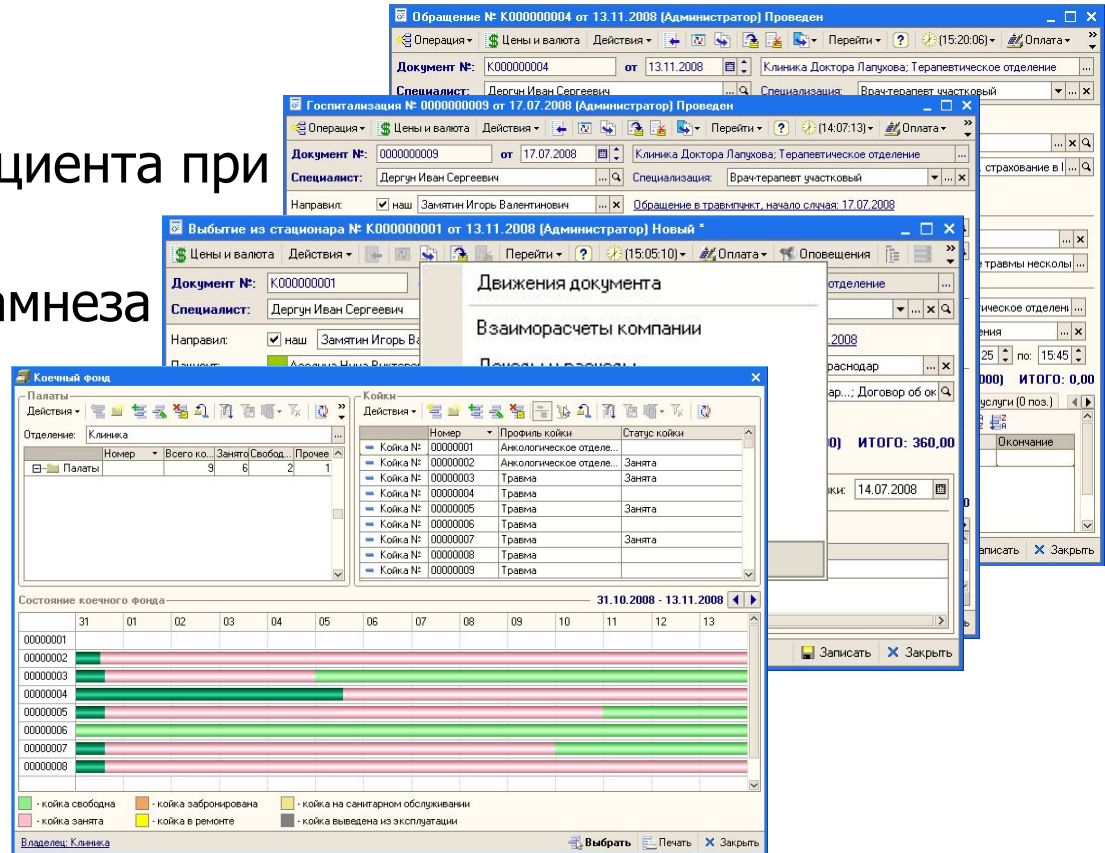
циента при

амнеза

Обращение № K000000004 от 13.11.2008 (Администратор) Проведен

Операция • Цены и валюта Действия • Перейти • ? (15:20:06) • Оплата •

Документ №: K000000004 от 13.11.2008 Клиника Доктора Лапухова; Терапевтическое отделение

Специалист: Дергун Иван Сергеевич Специализация: Врач-терапевт участковый

страхование в I

травмы несколь

ическое отделен

ения

25 по: 15:45

ИТОГО: 0,00

услуги (0 поз.)

Окончание

Записать Закрыть

Госпитализация № 0000000009 от 17.07.2008 (Администратор) Проведен

Операция • Цены и валюта Действия • Перейти • ? (14:07:13) • Оплата •

Документ №: 0000000009 от 17.07.2008 Клиника Доктора Лапухова; Терапевтическое отделение

Специалист: Дергун Иван Сергеевич Специализация: Врач-терапевт участковый

Направил: наш Замятин Игорь Валентинович Обращение в травмпункт, начало случая: 17.07.2008

Выбытие из стационара № K000000001 от 13.11.2008 (Администратор) Новый *

Цены и валюта Действия • Перейти • ? (15:05:10) • Оплата • Оповещения

Документ №: K000000001 отделение

Специалист: Дергун Иван Сергеевич

Направил: наш Замятин Игорь Ва

Движения документа

Взаиморасчеты компании

.2008

раснодар

ар...; Договор об ок

ИТОГО: 360,00

ки: 14.07.2008

Записать Закрыть

Коечный фонд

Палаты

Действия •

Отделение: Клиника

| Номер | Всего ко... | Занято | Свобод... | Прочее |
|---|---|---|---|---|
| Палаты | 9 | 6 | 2 | 1 |

Койки

Действия •

| | Номер | Профиль койки | Статус койки |
|---|---|---|---|
| Койка № | 00000001 | Анкологическое отделе... | |
| Койка № | 00000002 | Анкологическое отделе... | Занята |
| Койка № | 00000003 | Травма | Занята |
| Койка № | 00000004 | Травма | |
| Койка № | 00000005 | Травма | Занята |
| Койка № | 00000006 | Травма | |
| Койка № | 00000007 | Травма | Занята |
| Койка № | 00000008 | Травма | |
| Койка № | 00000009 | Травма | |

Состояние коечного фонда 31.10.2008 - 13.11.2008

31 01 02 03 04 05 06 07 08 09 10 11 12 13

00000001
00000002
00000003
00000004
00000005
00000006
00000007
00000008

- койка свободна - койка забронирована - койка на санитарном обслуживании
- койка занята - койка в ремонте - койка выведена из эксплуатации

Владелец: Клиника Выбрать Печать Закрыть